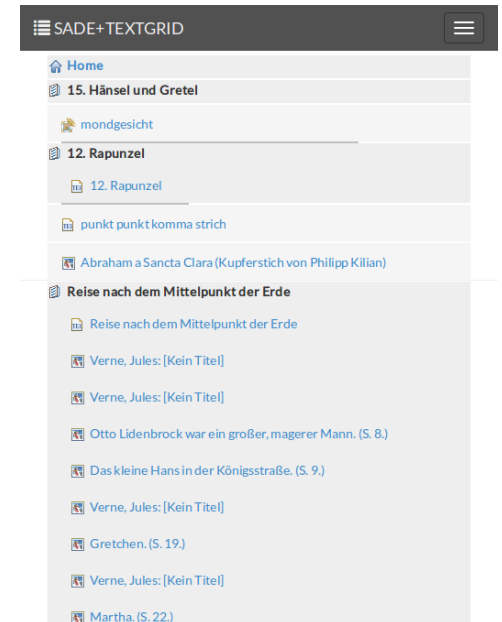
SADE+TEXTGRID

Home

15. Hänsel und Gretel

mondgesicht

12. Rapunzel

12. Rapunzel

punkt punkt komma strich

Abraham a Sancta Clara (Kupferstich von Philipp Kilian)

Reise nach dem Mittelpunkt der Erde

Reise nach dem Mittelpunkt der Erde

Verne, Jules: [Kein Titel]

Verne, Jules: [Kein Titel]

Otto Lidenbrock war ein großer, magerer Mann. (S. 8.)

Das kleine Hans in der Königsstraße. (S. 9.)

Verne, Jules: [Kein Titel]

Gretchen. (S. 19.)

Verne, Jules: [Kein Titel]

Martha. (S. 22.)